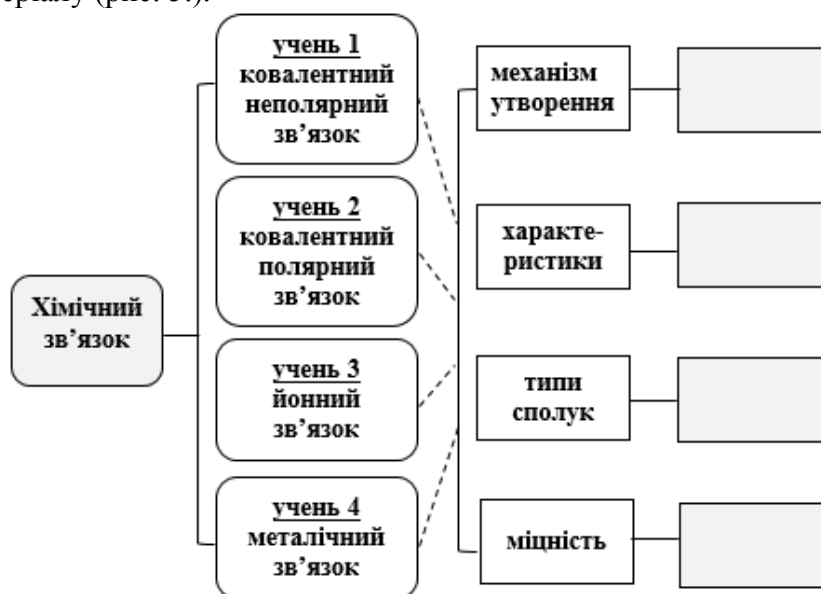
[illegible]еріалу (рис. 3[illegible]).

Хімічний зв'язок

учень 1
ковалентний неполярний зв'язок

учень 2
ковалентний полярний зв'язок

учень 3
йонний зв'язок

учень 4
металічний зв'язок

механізм утворення

характеристики

типи сполук

міцність